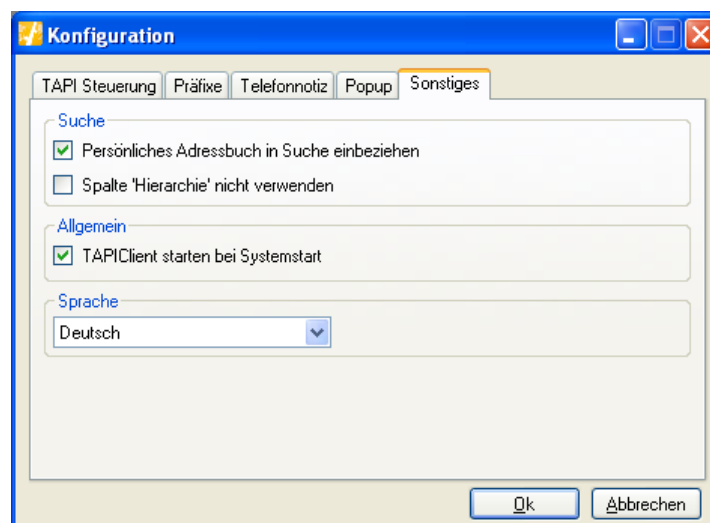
Konfiguration

TAPI Steuerung | Präfixe | Telefonnotiz | Popup | Sonstiges

Suche

Persönliches Adressbuch in Suche einbeziehen

Spalte 'Hierarchie' nicht verwenden

Allgemein

TAPIClient starten bei Systemstart

Sprache

Deutsch

Ok

Abbrechen